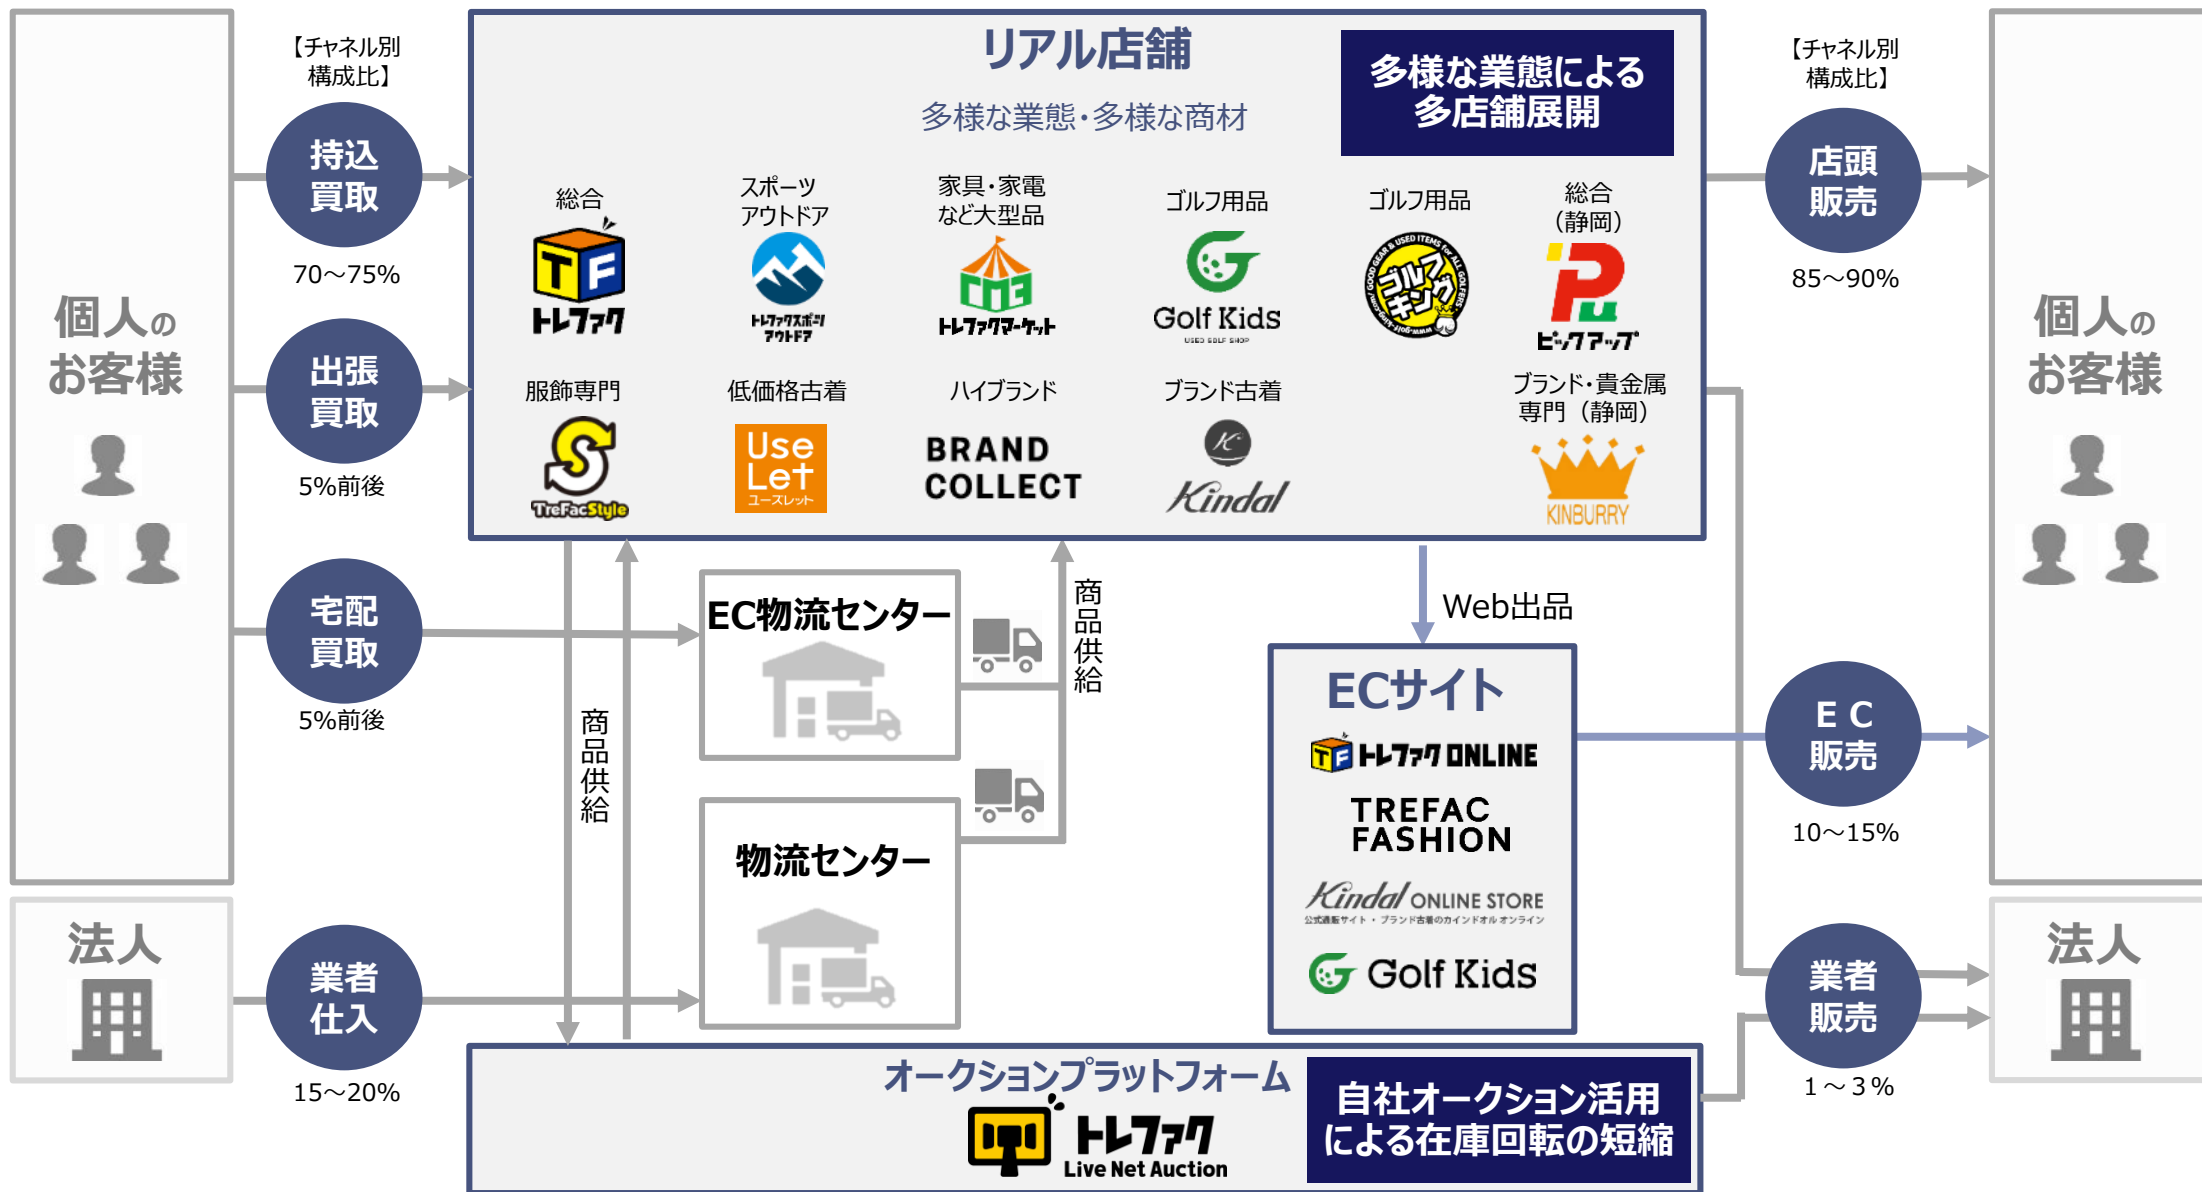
個人のお客様

【チャネル別構成比】

持込買取
70～75%

出張買取
5%前後

宅配買取
5%前後

法人

業者仕入
15～20%

リアル店舗
多様な業態・多様な商材

多様な業態による多店舗展開

総合
TF
トレファク

スポーツアウトドア
トレファクスポーツアウトドア

家具・家電など大型品
トレファクマーケット

ゴルフ用品
Golf Kids
USED GOLF SHOP

ゴルフ用品
ゴルフキッズ
GOOD GEAR & USED ITEMS for ALL GOLFERS

総合（静岡）
ビッグアップ

服飾専門
TreFacStyle

低価格古着
Use Let
ユーズレット

ハイブランド
BRAND COLLECT

ブランド古着
Kindal

ブランド・貴金属専門（静岡）
KINBURRY

EC物流センター

物流センター

商品供給

商品供給

Web出品

ECサイト
TF トレファクONLINE
TREFAC FASHION
Kindal ONLINE STORE
公式通販サイト・ブランド古着のカインドオルオンライン
Golf Kids

オークションプラットフォーム
トレファク Live Net Auction

自社オークション活用による在庫回転の短縮

【チャネル別構成比】

店頭販売
85～90%

EC販売
10～15%

業者販売
1～3%

個人のお客様

法人